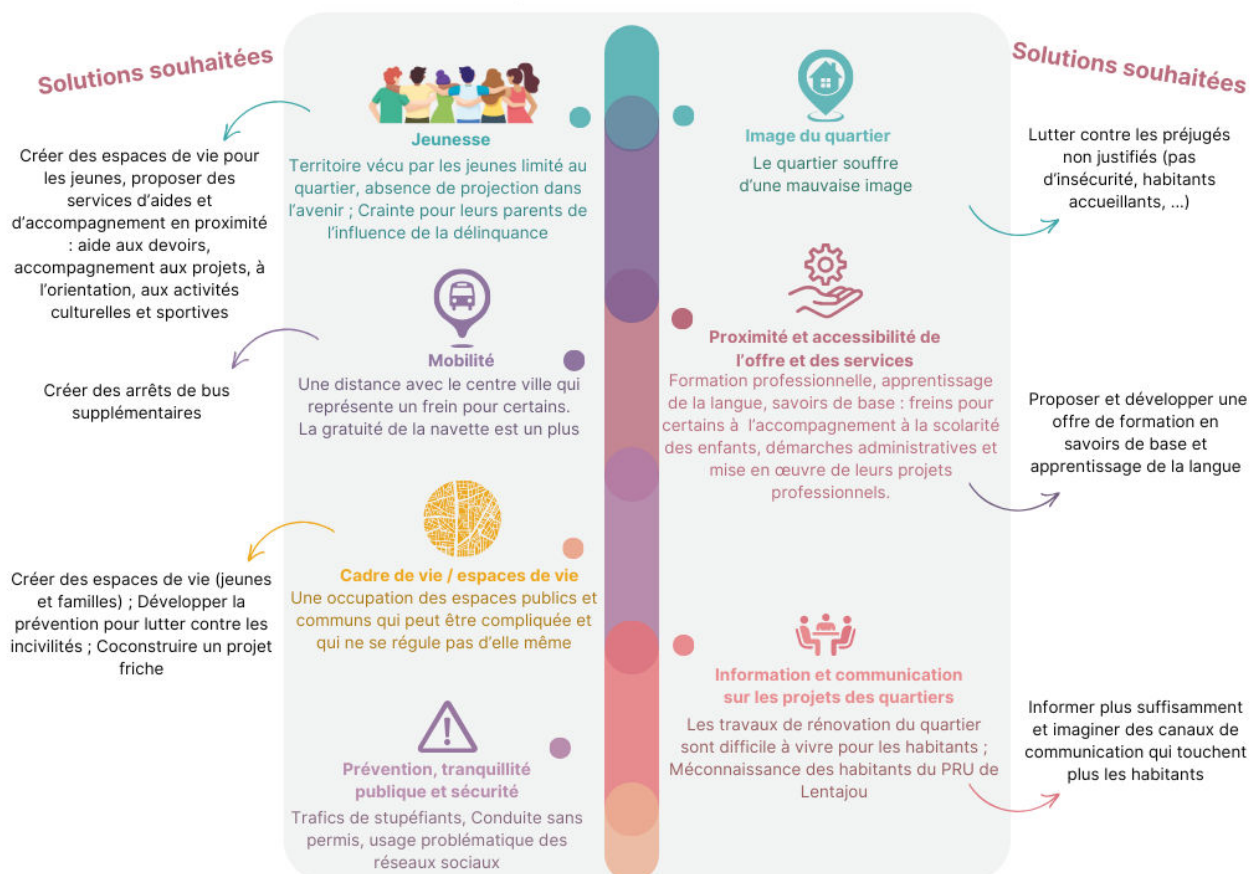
Solutions souhaitées

Créer des espaces de vie pour les jeunes, proposer des services d'aides et d'accompagnement en proximité : aide aux devoirs, accompagnement aux projets, à l'orientation, aux activités culturelles et sportives

Jeunesse
Territoire vécu par les jeunes limité au quartier, absence de projection dans l'avenir ; Crainte pour leurs parents de l'influence de la délinquance

Créer des arrêts de bus supplémentaires

Mobilité
Une distance avec le centre ville qui représente un frein pour certains. La gratuité de la navette est un plus

Créer des espaces de vie (jeunes et familles) ; Développer la prévention pour lutter contre les incivilités ; Coconstruire un projet friche

Cadre de vie / espaces de vie
Une occupation des espaces publics et communs qui peut être compliquée et qui ne se régule pas d'elle même

Prévention, tranquillité publique et sécurité
Trafics de stupéfiants, Conduite sans permis, usage problématique des réseaux sociaux

Solutions souhaitées

Image du quartier
Le quartier souffre d'une mauvaise image

Lutter contre les préjugés non justifiés (pas d'insécurité, habitants accueillants, ...)

Proximité et accessibilité de l'offre et des services
Formation professionnelle, apprentissage de la langue, savoirs de base : freins pour certains à l'accompagnement à la scolarité des enfants, démarches administratives et mise en œuvre de leurs projets professionnels.

Proposer et développer une offre de formation en savoirs de base et apprentissage de la langue

Information et communication sur les projets des quartiers
Les travaux de rénovation du quartier sont difficile à vivre pour les habitants ; Méconnaissance des habitants du PRU de Lentajou

Informer plus suffisamment et imaginer des canaux de communication qui touchent plus les habitants